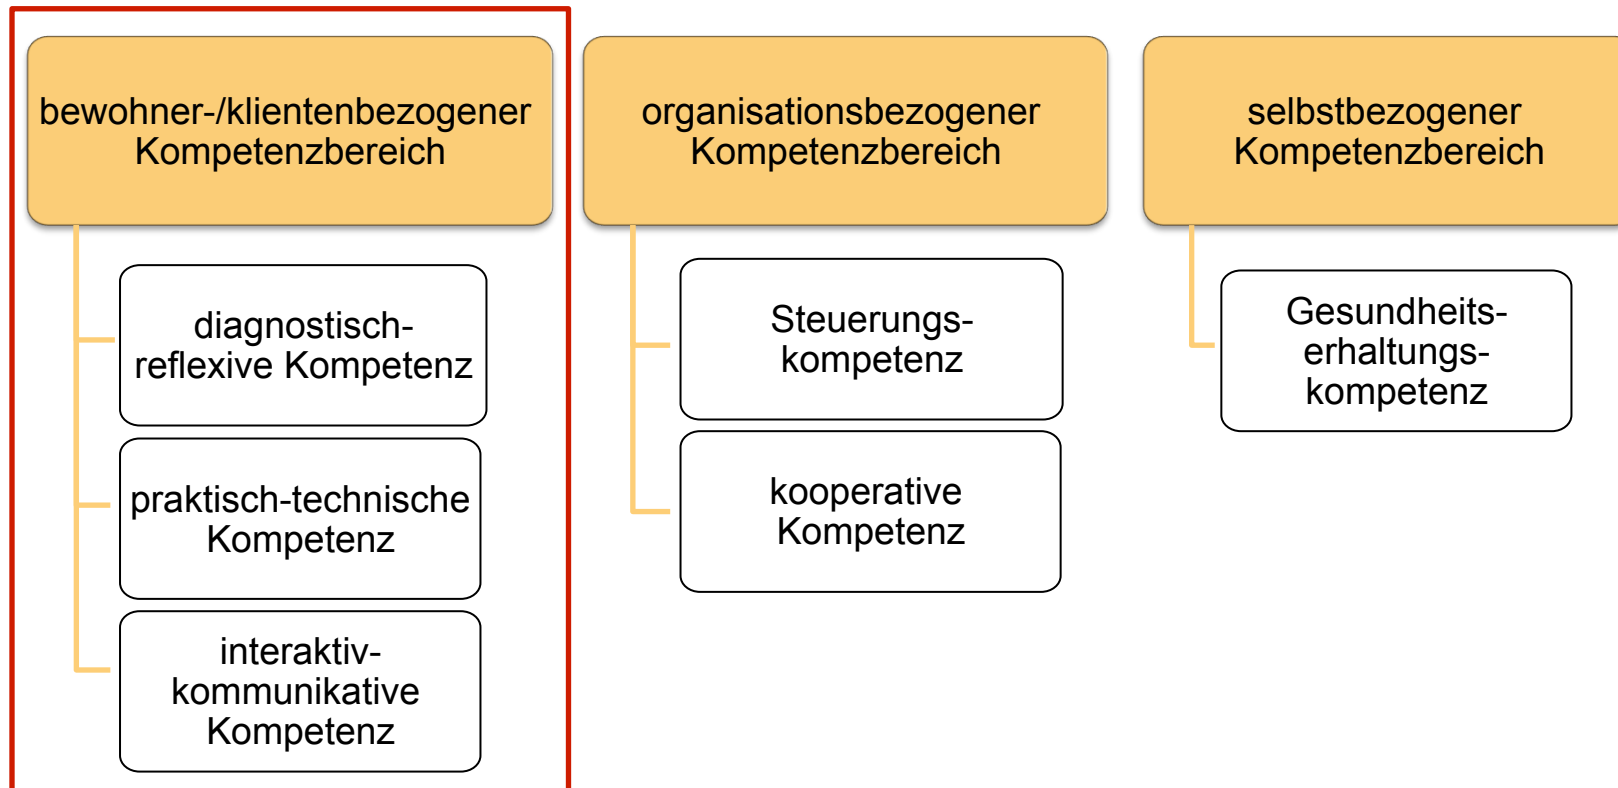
bewohner-/klientenbezogener Kompetenzbereich

diagnostisch-reflexive Kompetenz

praktisch-technische Kompetenz

interaktiv-kommunikative Kompetenz

organisationsbezogener Kompetenzbereich

Steuerungs-kompetenz

kooperative Kompetenz

selbstbezogener Kompetenzbereich

Gesundheits-erhaltungs-kompetenz